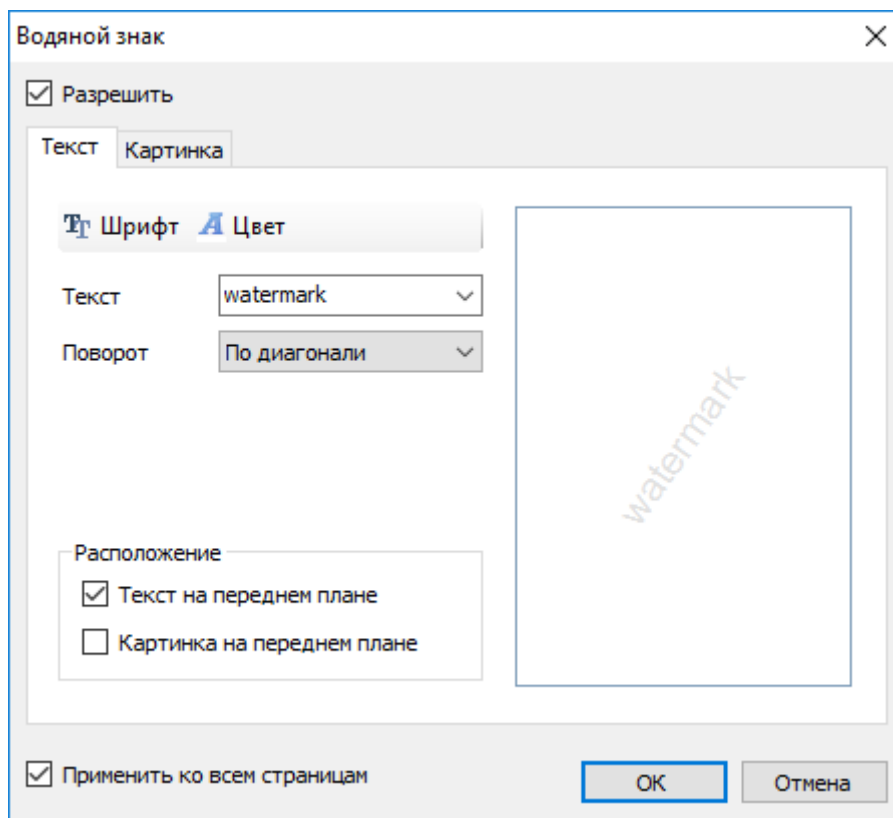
Водяной знак

Разрешить

Текст | Картинка

Шрифт Цвет

Текст watermark

Поворот По диагонали

watermark

Расположение

Текст на переднем плане

Картинка на переднем плане

Применить ко всем страницам

OK

Отмена